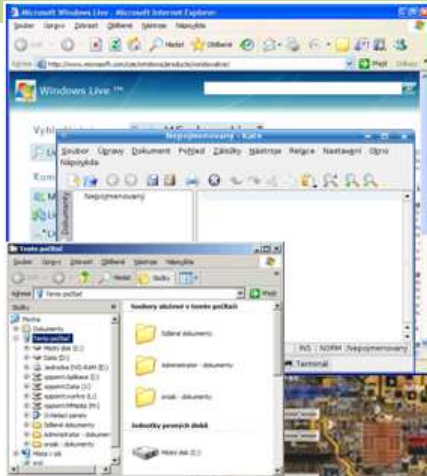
Microsoft Windows Live - Microsoft Internet Explorer

Soubor Úpravy Zobrazit Oblíbené Nástroje Nápověda

Zpět Hledat Oblíbené

Adresa http://www.microsoft.com/cze/windows/products/windowslive/

Přejít Odkazy

Windows Live ™

Vyhl

Kom

Nepojmenovaný - Kate

Soubor Úpravy Dokument Pohled Záložky Nástroje Relace Nastavení Okno Nápověda

Dokumenty

Nepojmenovaný

INS NORM Nepojmenovaný

Terminal

Tento počítač

Soubor Úpravy Zobrazit Oblíbené Nástroje Nápověda

Zpět Hledat Složky

Adresa Tento počítač

Přejít

Složky

Plocha
Dokumenty
Tento počítač
Místní disk (C:)
Data (D:)
Jednotka DVD-RAM (E:)
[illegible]
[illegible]
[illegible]
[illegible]
Ovládací panely
Sdílené dokumenty
Administrator - dokumenty
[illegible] - dokumenty
Místa v síti
Koš

Soubory uložené v tomto počítači

Sdílené dokumenty

Administrator - dokumenty

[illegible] - dokumenty

Jednotky pevných disků

Místní disk (C:)